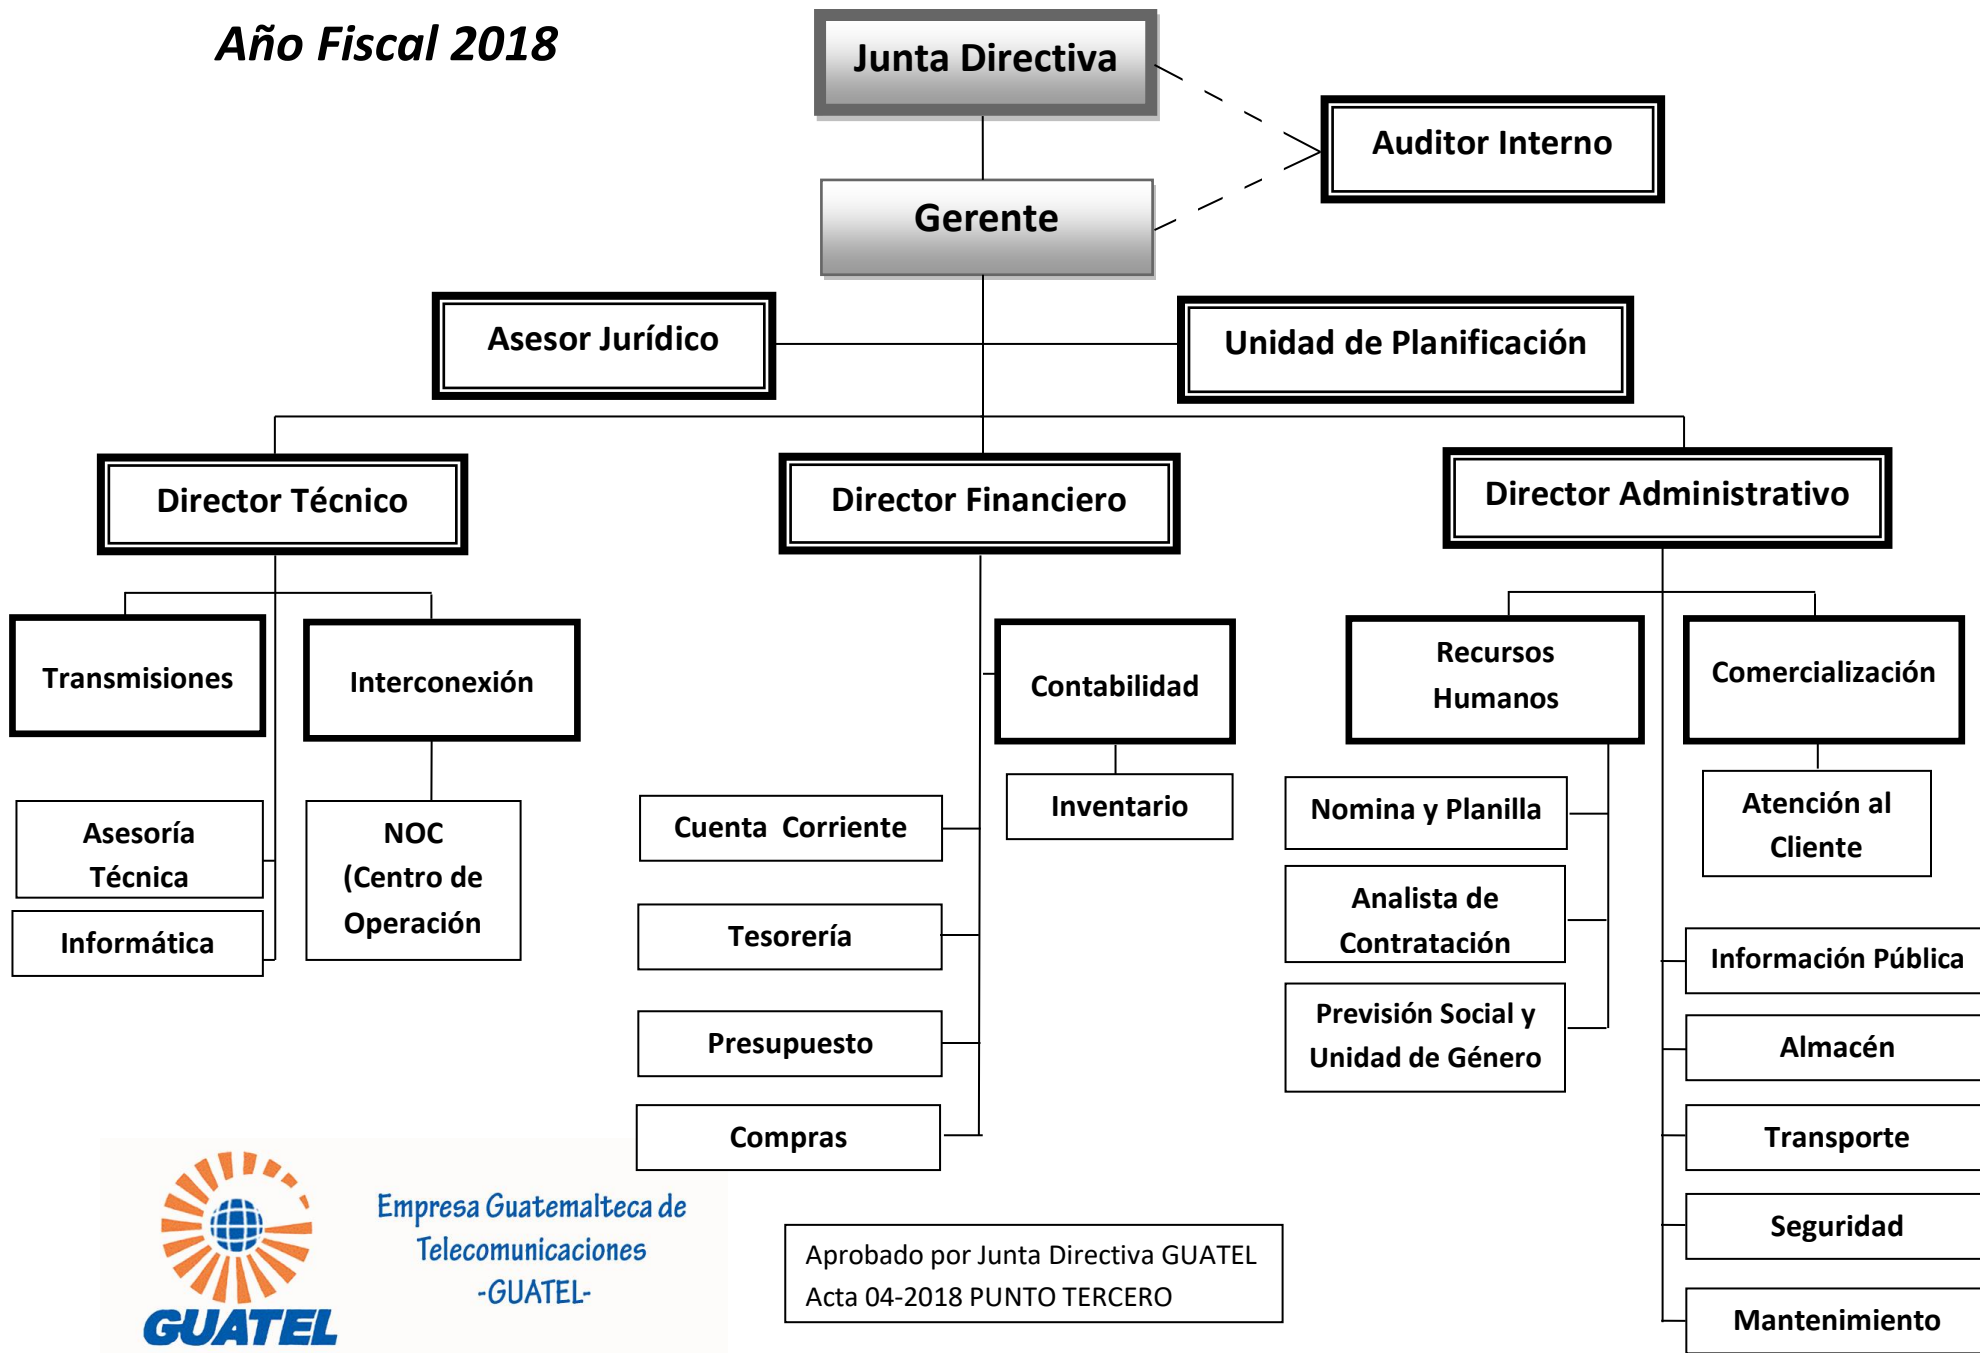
Año Fiscal 2018

Junta Directiva

Auditor Interno

Gerente

Asesor Jurídico

Unidad de Planificación

Director Técnico

Director Financiero

Director Administrativo

Transmisiones

Interconexión

Asesoría Técnica

Informática

NOC (Centro de Operación

Contabilidad

Inventario

Cuenta Corriente

Tesorería

Presupuesto

Compras

Recursos Humanos

Nomina y Planilla

Analista de Contratación

Previsión Social y Unidad de Género

Comercialización

Atención al Cliente

Información Pública

Almacén

Transporte

Seguridad

Mantenimiento

GUATEL

Empresa Guatemalteca de Telecomunicaciones -GUATEL-

Aprobado por Junta Directiva GUATEL
Acta 04-2018 PUNTO TERCERO